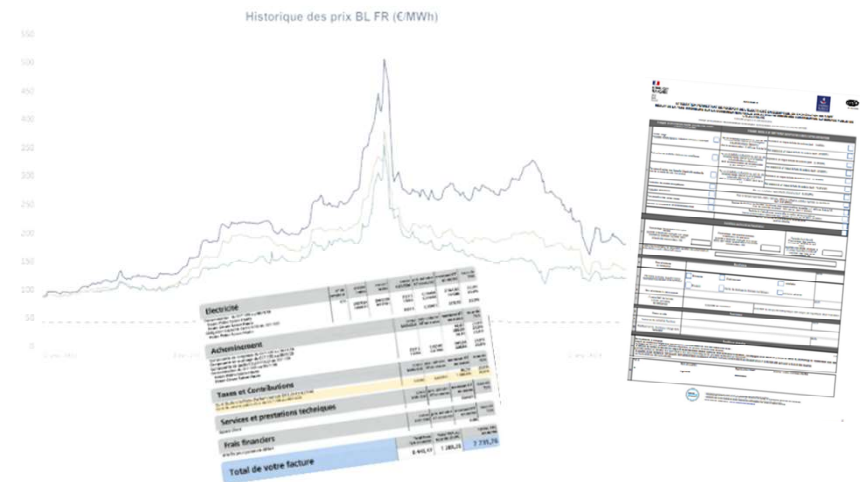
Historique des prix BL FR (€/MWh)

550
500
450
400
350
300
250
200
150
100
50

Electricité

Acheminement

Taxes et Contributions

Services et prestations techniques

Frais financiers

Total de votre facture

8 445,43
1 289,33
2 735,76